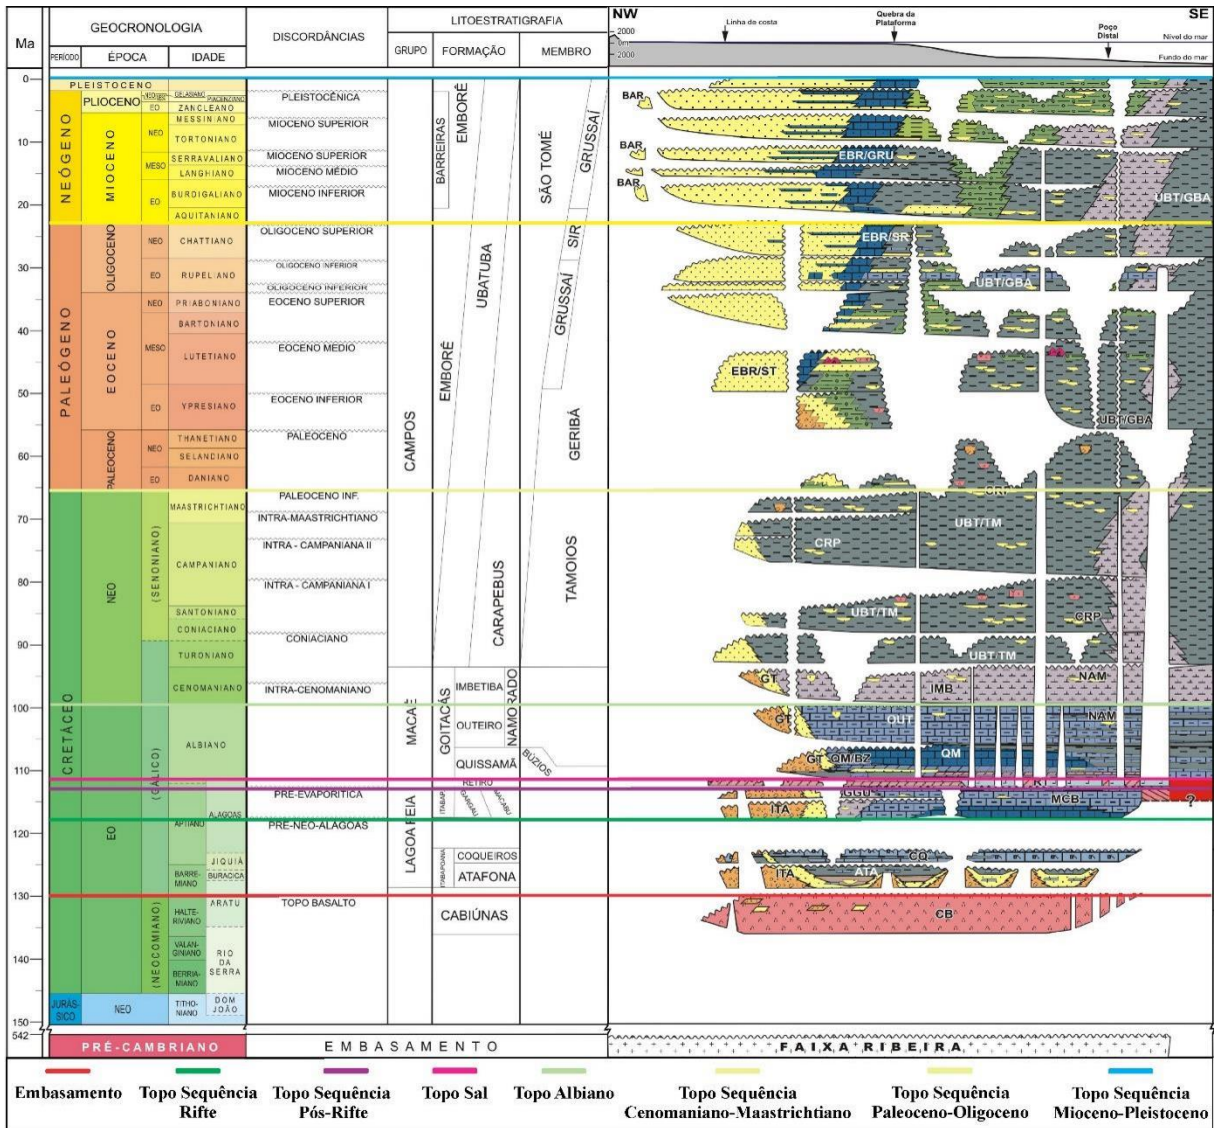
| Ma | GEOCRONOLOGIA PERÍODO | ÉPOCA | IDADE | DISCORDÂNCIAS | GRUPO | FORMAÇÃO | MEMBRO |
|---|---|---|---|---|---|---|---|
| 0 | PLEISTOCENO | | GELASIANO PIACENZIANO | | | | |
| | NEÓGENO | PLIOCENO EO | ZANCLEANO | PLEISTOCÊNICA | BARREIRAS | EMBORÉ | SÃO TOMÉ GRUSSAÍ |
| | | MIOCENO NEO | MESSINIANO | MIOCENO SUPERIOR | | | |
| 10 | | | TORTONIANO | | | | |
| | | MESO | SERRAVALIANO | MIOCENO SUPERIOR | | | |
| | | | LANGHIANO | MIOCENO MÉDIO | | | |
| | | EO | BURDIGALIANO | MIOCENO INFERIOR | | | |
| 20 | | | AQUITANIANO | | | | |
| | PALEÓGENO | OLIGOCENO NEO | CHATTIANO | OLIGOCENO SUPERIOR | CAMPOS | EMBORÉ UBATUBA | SIR GRUSSAÍ |
| 30 | | EO | RUPELIANO | OLIGOCENO INFERIOR | | | |
| | | | | OLIGOCENO INFERIOR | | | |
| | | EOCENO NEO | PRIABONIANO | EOCENO SUPERIOR | | | |
| 40 | | MESO | BARTONIANO | | | | |
| | | | LUTETIANO | EOCENO MÉDIO | | | |
| 50 | | EO | YPRESIANO | EOCENO INFERIOR | | | GERIBÁ |
| | | PALEOCENO NEO | THANETIANO | PALEOCENO | | | |
| 60 | | | SELANDIANO | | | | |
| | | EO | DANIANO | | | | |
| 70 | CRETÁCEO | NEO (SENONIANO) | MAASTRICHTIANO | PALEOCENO INF. | | CARAPEBUS | TAMOIOS |
| | | | | INTRA-MAASTRICHTIANO | | | |
| | | | CAMPANIANO | INTRA - CAMPANIANA II | | | |
| 80 | | | | INTRA - CAMPANIANA I | | | |
| | | | SANTONIANO | | | | |
| | | | CONIACIANO | CONIACIANO | | | |
| 90 | | (GÁLICO) | TURONIANO | | | | |
| | | | CENOMANIANO | INTRA-CENOMANIANO | MACAÉ | GOITACÁS IMBETIBA | NAMORADO |
| 100 | | | | | | OUTEIRO | |
| | | | ALBIANO | | | QUISSAMÃ | BÚZIOS |
| 110 | | | | | | RETIRO | |
| | | EO | APTIANO ALAGOAS | PRÉ-EVAPORÍTICA | LAGOA FEIA | ITABAPOANA GARGAÚ MACABU | |
| 120 | | | | PRÉ-NEO-ALAGOAS | | COQUEIROS | |
| | | | BARRE-MIANO JIQUIÁ BURACICA | | | ITABAPOANA ATAFONA | |
| 130 | | (NEOCOMIANO) | HALTE-RIVIANO ARATU | TOPO BASALTO | | CABIÚNAS | |
| | | | VALAN-GINIANO RIO DA SERRA | | | | |
| 140 | | | BERRIA-SIANO | | | | |
| 150 | JURÁSSICO | NEO | TITHO-NIANO DOM JOÃO | | | | |
| 542 | PRÉ-CAMBRIANO | | | EMBASAMENTO | | | |

NW SE
2000 0 m 2000
Linha de costa Quebra da Plataforma Poço Distal
Nível do mar Fundo do mar

BAR BAR BAR EBR/GRU UBT/GBA EBR/SR UBT/GBA EBR/ST UBT/GBA CRP CRP UBT/TM UBT/TM CRP UBT-TM GT IMB NAM GT OUT NAM GT QM/BZ QM GGU ITA MCB ? CQ ITA ATA CB

FAIXA RIBEIRA

Embasamento
Topo Sequência Rifte
Topo Sequência Pós-Rifte
Topo Sal
Topo Albiano
Topo Sequência Cenomaniano-Maastrichtiano
Topo Sequência Paleoceno-Oligoceno
Topo Sequência Mioceno-Pleistoceno